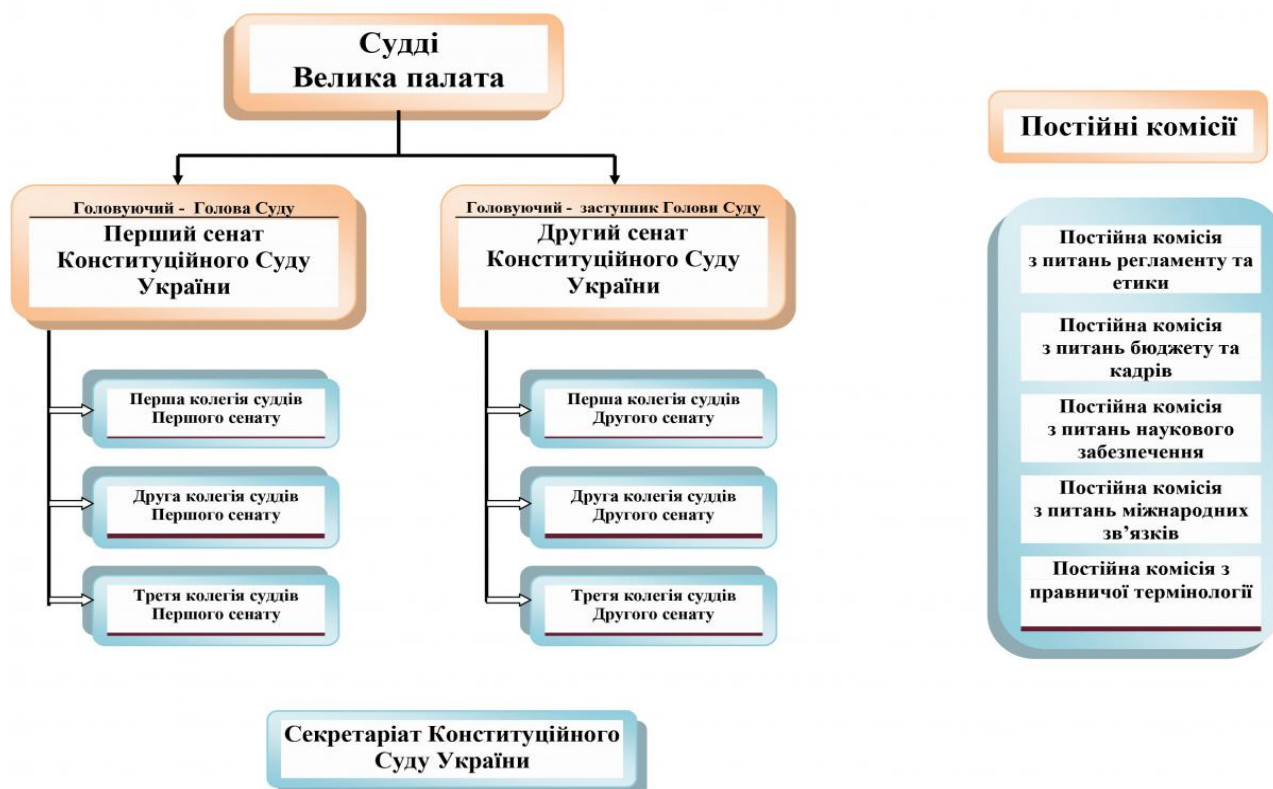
Судді
Велика палата

Головуючий - Голова Суду
Перший сенат Конституційного Суду України

Перша колегія суддів Першого сенату

Друга колегія суддів Першого сенату

Третя колегія суддів Першого сенату

Головуючий - заступник Голови Суду
Другий сенат Конституційного Суду України

Перша колегія суддів Другого сенату

Друга колегія суддів Другого сенату

Третя колегія суддів Другого сенату

Постійні комісії

Постійна комісія з питань регламенту та етики

Постійна комісія з питань бюджету та кадрів

Постійна комісія з питань наукового забезпечення

Постійна комісія з питань міжнародних зв'язків

Постійна комісія з правничої термінології

Секретаріат Конституційного Суду України